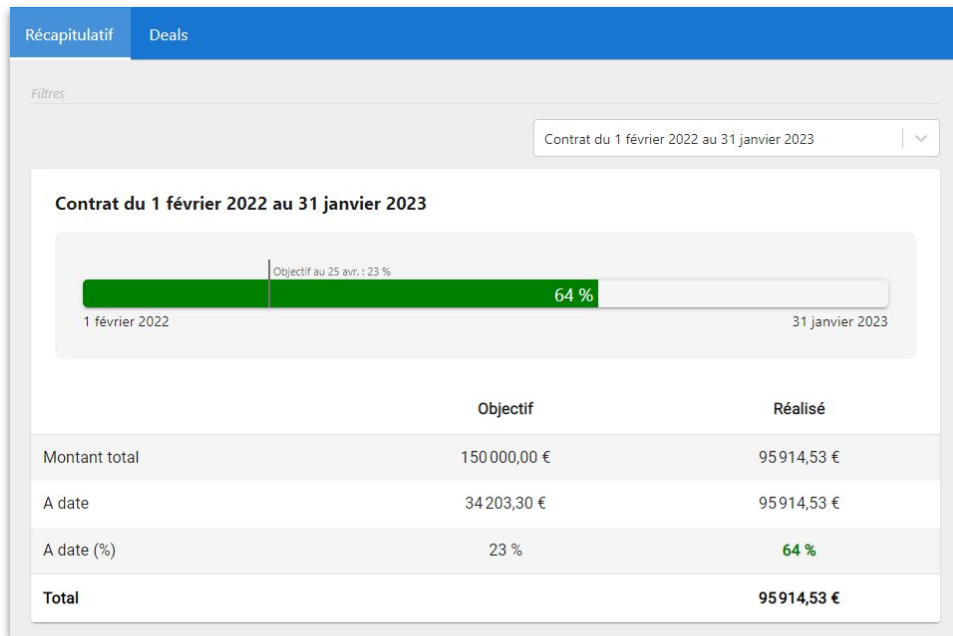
Récapitulatif Deals

Filtres

Contrat du 1 février 2022 au 31 janvier 2023

Contrat du 1 février 2022 au 31 janvier 2023

Objectif au 25 avr. : 23 %

64 %

1 février 2022

31 janvier 2023

| | Objectif | Réalisé |
|---|---|---|
| Montant total | 150 000,00 € | 95 914,53 € |
| A date | 34 203,30 € | 95 914,53 € |
| A date (%) | 23 % | 64 % |
| **Total** | | **95 914,53 €** |